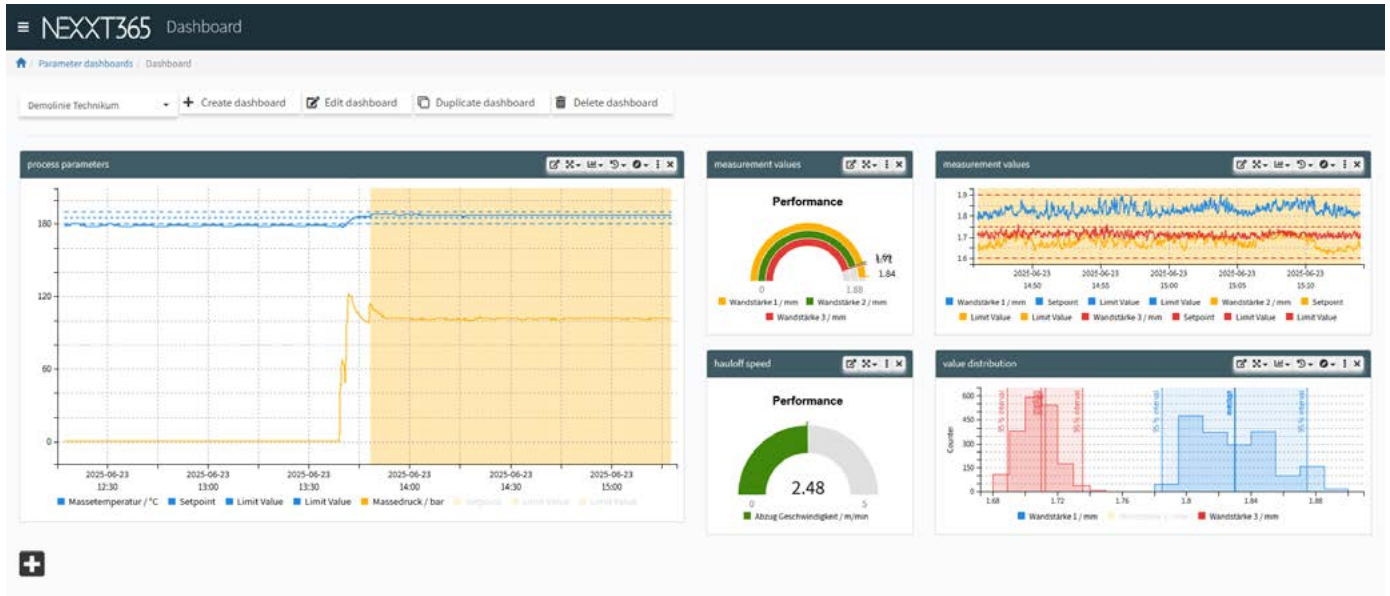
≡ NEXXT365 Dashboard

Parameter dashboards / Dashboard

Demolinie Technikum + Create dashboard Edit dashboard Duplicate dashboard Delete dashboard

process parameters

180
120
60
0

2025-06-23 12:30
2025-06-23 13:00
2025-06-23 13:30
2025-06-23 14:00
2025-06-23 14:30
2025-06-23 15:00

Massetemperatur / °C Setpoint Limit Value Limit Value Massedruck / bar Setpoint Limit Value Limit Value

measurement values

Performance

1.84
0 1.88

Wandstärke 1 / mm Wandstärke 2 / mm Wandstärke 3 / mm

measurement values

1.9
1.8
1.7
1.6

2025-06-23 14:50
2025-06-23 14:55
2025-06-23 15:00
2025-06-23 15:05
2025-06-23 15:10

Wandstärke 1 / mm Setpoint Limit Value Limit Value Wandstärke 2 / mm Setpoint Limit Value Limit Value Wandstärke 3 / mm Setpoint Limit Value Limit Value

hauloff speed

Performance

2.48
0 5

Abzug Geschwindigkeit / m/min

value distribution

600
450
300
150
0

Counter

1.68 1.72 1.76 1.8 1.84 1.88

Wandstärke 1 / mm Wandstärke 2 / mm Wandstärke 3 / mm